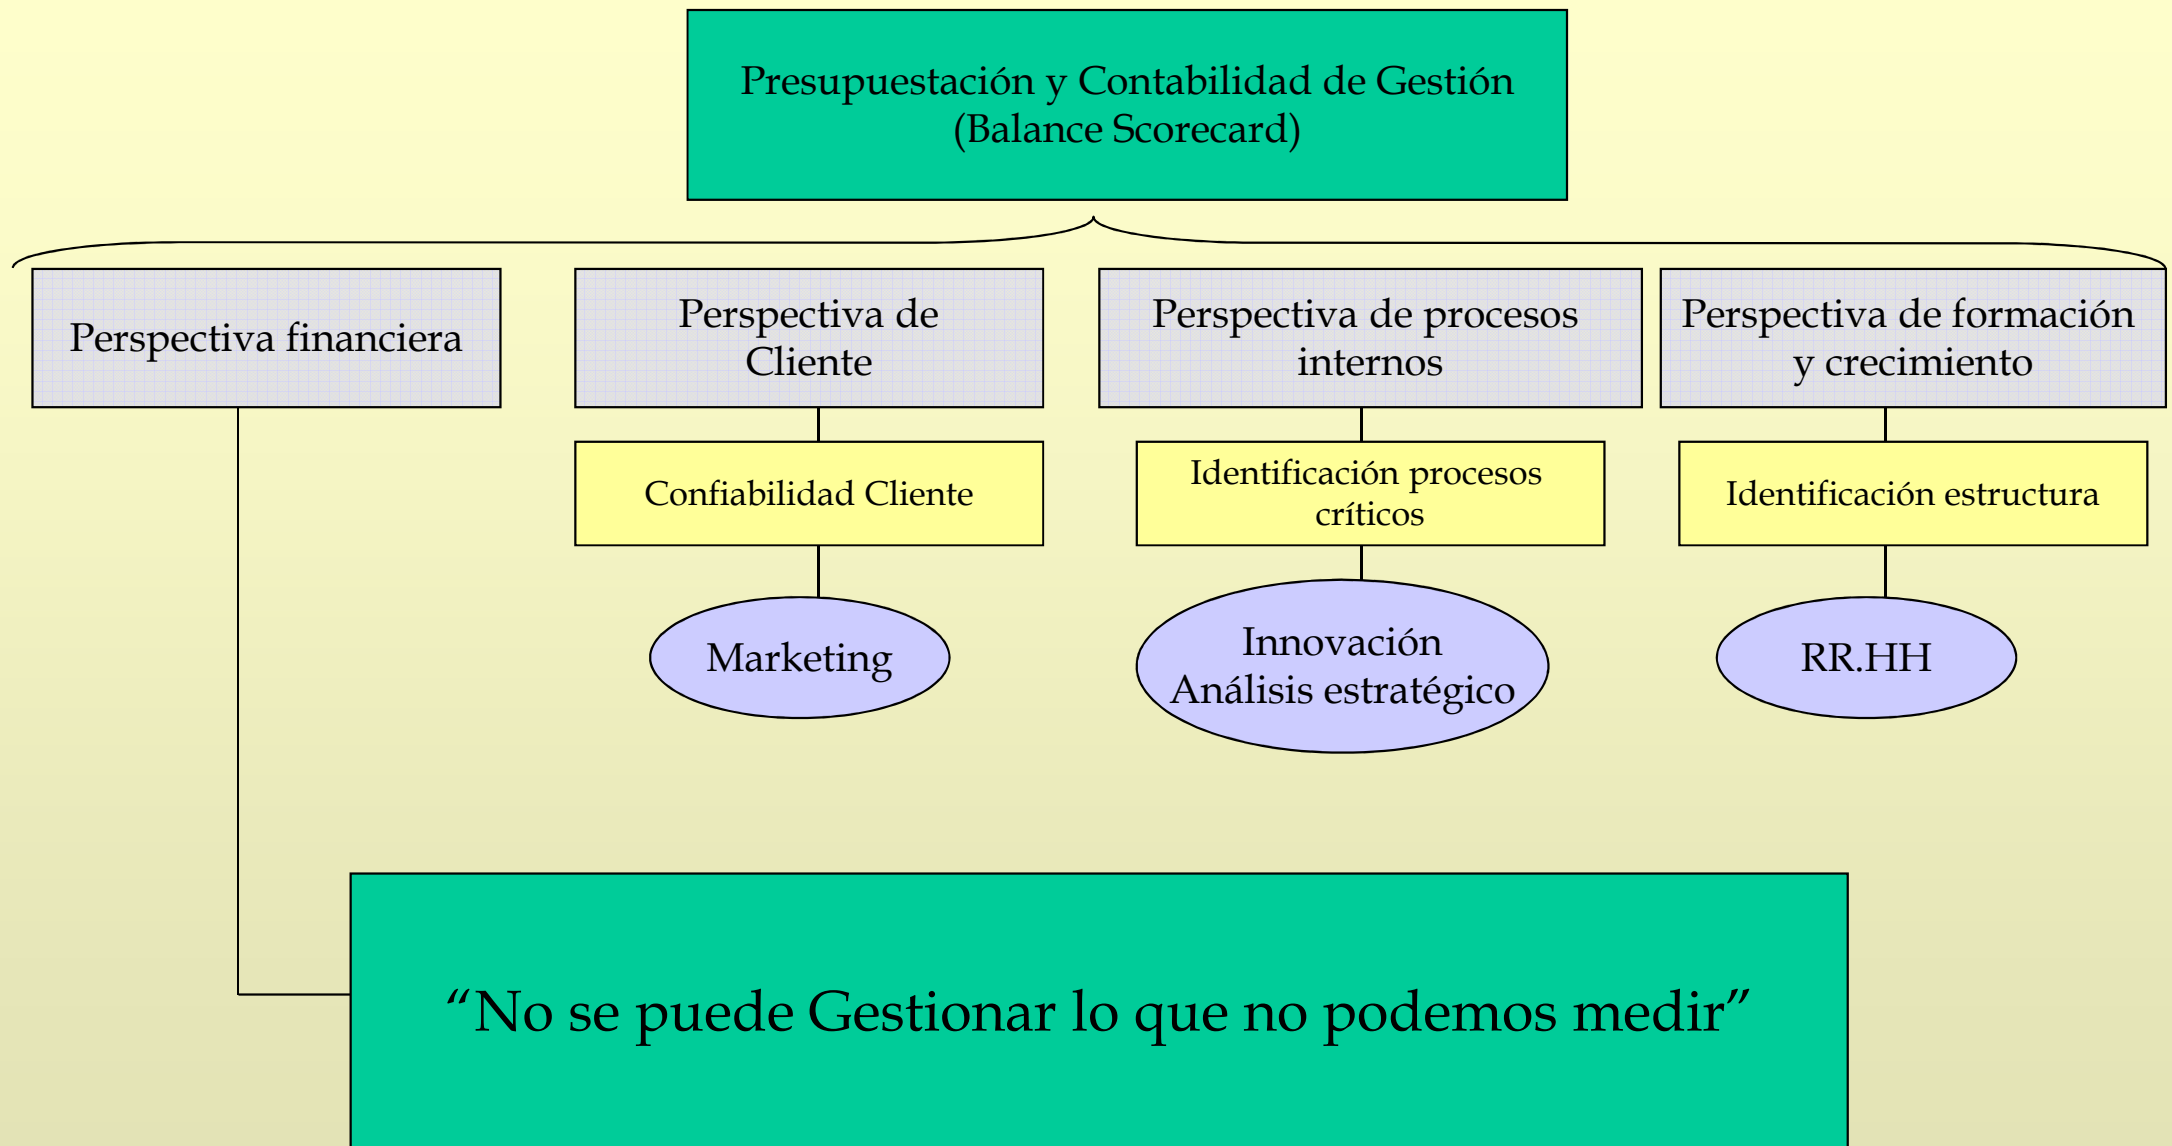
Presupuestación y Contabilidad de Gestión
(Balance Scorecard)

Perspectiva financiera

Perspectiva de Cliente

Perspectiva de procesos internos

Perspectiva de formación y crecimiento

Confiabilidad Cliente

Identificación procesos críticos

Identificación estructura

Marketing

Innovación
Análisis estratégico

RR.HH

“No se puede Gestionar lo que no podemos medir”